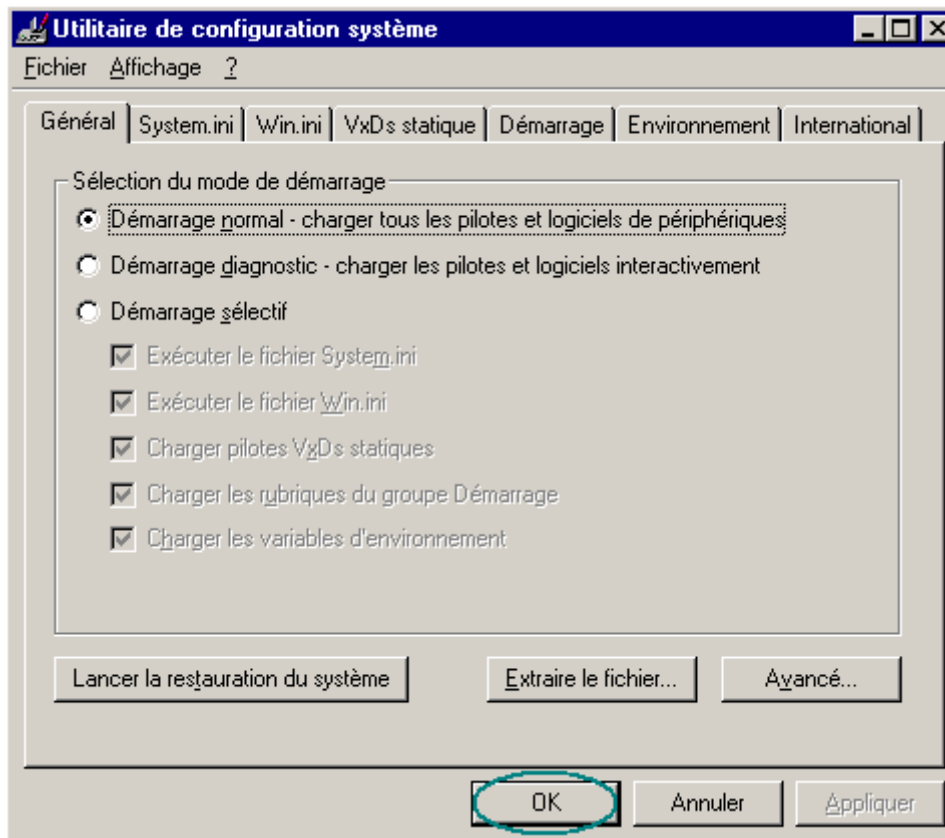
Utilitaire de configuration système

Fichier Affichage ?

Général | System.ini | Win.ini | VxDs statique | Démarrage | Environnement | International

Sélection du mode de démarrage

Démarrage normal - charger tous les pilotes et logiciels de périphériques

Démarrage diagnostic - charger les pilotes et logiciels interactivement

Démarrage sélectif

Exécuter le fichier System.ini

Exécuter le fichier Win.ini

Charger pilotes VxDs statiques

Charger les rubriques du groupe Démarrage

Charger les variables d'environnement

Lancer la restauration du système

Extraire le fichier...

Avancé...

OK

Annuler

Appliquer